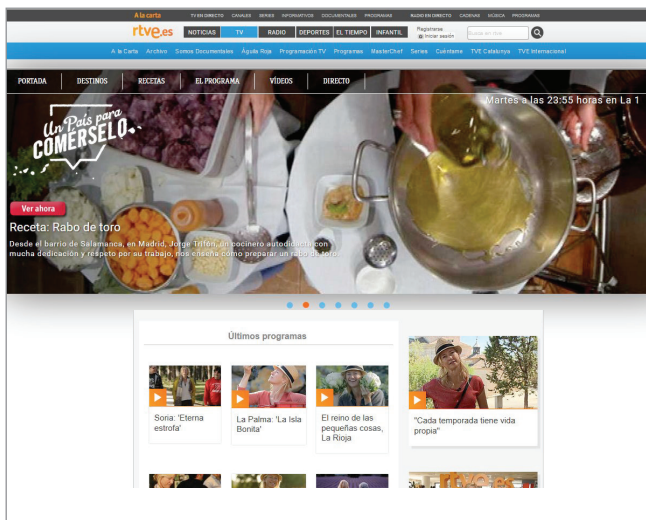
A la carta TV EN DIRECTO CANALES SERIES INFORMATIVOS DOCUMENTALES PROGRAMAS RADIO EN DIRECTO CADENAS MÚSICA PROGRAMAS

rtve.es NOTICIAS TV RADIO DEPORTES EL TIEMPO INFANTIL Registrarse Iniciar sesión Buscar en rtve

A la Carta Archivo Somos Documentales Águila Roja Programación TV Programas MasterChef Series Cuéntame TVE Catalunya TVE Internacional

PORTADA DESTINOS RECETAS EL PROGRAMA VÍDEOS DIRECTO

Un País para COMÉRSELO

Martes a las 23:55 horas en La 1

Ver ahora

Receta: Rabo de toro

Desde el barrio de Salamanca, en Madrid, Jorge Trifón, un cocinero autodidacta con mucha dedicación y respeto por su trabajo, nos enseña cómo preparar un rabo de toro.

Últimos programas

Soria: 'Eterna estrofa'

La Palma: 'La Isla Bonita'

El reino de las pequeñas cosas, La Rioja

"Cada temporada tiene vida propia"